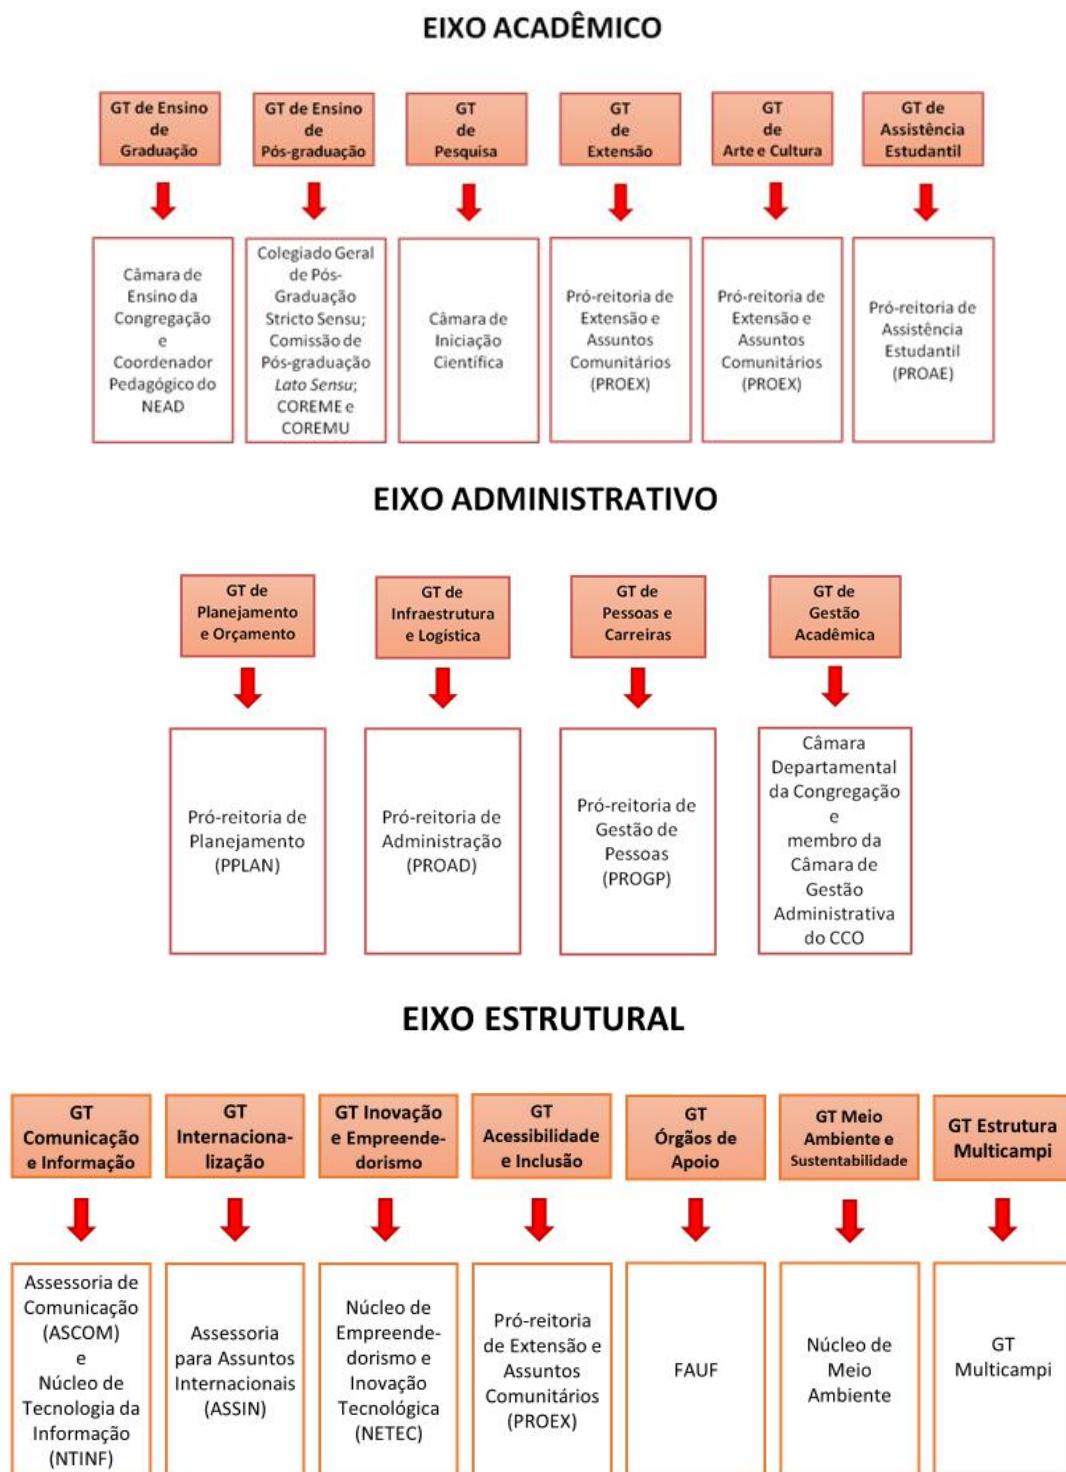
EIXO ACADÊMICO

GT de Ensino de Graduação

GT de Ensino de Pós-graduação

GT de Pesquisa

GT de Extensão

GT de Arte e Cultura

GT de Assistência Estudantil

Câmara de Ensino da Congregação e Coordenador Pedagógico do NEAD

Colegiado Geral de Pós-Graduação Stricto Sensu; Comissão de Pós-graduação Lato Sensu; COREME e COREMU

Câmara de Iniciação Científica

Pró-reitoria de Extensão e Assuntos Comunitários (PROEX)

Pró-reitoria de Extensão e Assuntos Comunitários (PROEX)

Pró-reitoria de Assistência Estudantil (PROAE)

EIXO ADMINISTRATIVO

GT de Planejamento e Orçamento

GT de Infraestrutura e Logística

GT de Pessoas e Carreiras

GT de Gestão Acadêmica

Pró-reitoria de Planejamento (PPLAN)

Pró-reitoria de Administração (PROAD)

Pró-reitoria de Gestão de Pessoas (PROGP)

Câmara Departamental da Congregação e membro da Câmara de Gestão Administrativa do CCO

EIXO ESTRUTURAL

GT Comunicação e Informação

GT Internacionalização

GT Inovação e Empreendedorismo

GT Acessibilidade e Inclusão

GT Órgãos de Apoio

GT Meio Ambiente e Sustentabilidade

GT Estrutura Multicampi

Assessoria de Comunicação (ASCOM) e Núcleo de Tecnologia da Informação (NTINF)

Assessoria para Assuntos Internacionais (ASSIN)

Núcleo de Empreendedorismo e Inovação Tecnológica (NETEC)

Pró-reitoria de Extensão e Assuntos Comunitários (PROEX)

FAUF

Núcleo de Meio Ambiente

GT Multicampi